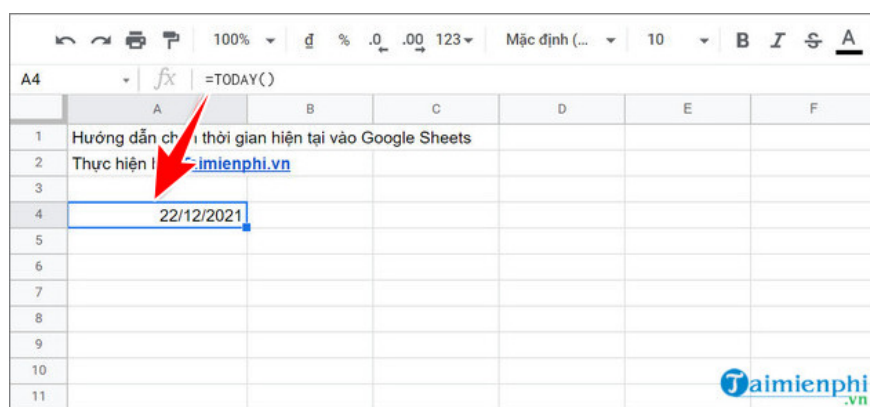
100% ₫ % .0 .00 123 Mặc định (... 10 B I S A

A4 fx =TODAY()

| | A | B | C | D | E | F |
|---|---|---|---|---|---|---|
| 1 | Hướng dẫn ch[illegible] thời gian hiện tại vào Google Sheets | | | | | |
| 2 | Thực hiện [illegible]aimienphi.vn | | | | | |
| 3 | | | | | | |
| 4 | 22/12/2021 | | | | | |
| 5 | | | | | | |
| 6 | | | | | | |
| 7 | | | | | | |
| 8 | | | | | | |
| 9 | | | | | | |
| 10 | | | | | | |
| 11 | | | | | | |

Taimienphi.vn